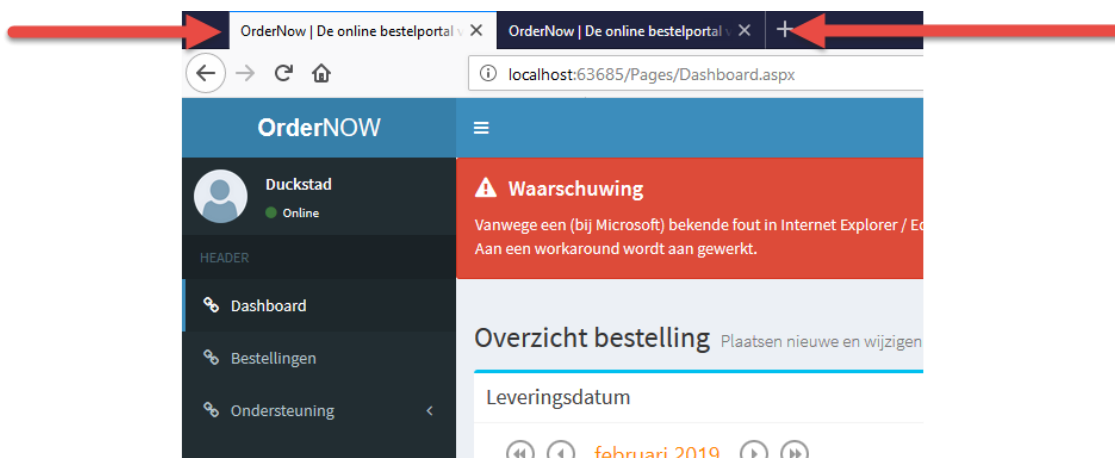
OrderNow | De online bestelportal v ×
OrderNow | De online bestelportal v ×
+

localhost:63685/Pages/Dashboard.aspx

OrderNOW

Duckstad
Online

HEADER

Dashboard

Bestellingen

Ondersteuning

Waarschuwing
Vanwege een (bij Microsoft) bekende fout in Internet Explorer / Ed
Aan een workaround wordt aan gewerkt.

Overzicht bestelling Plaatsen nieuwe en wijzigen

Leveringsdatum

februari 2019